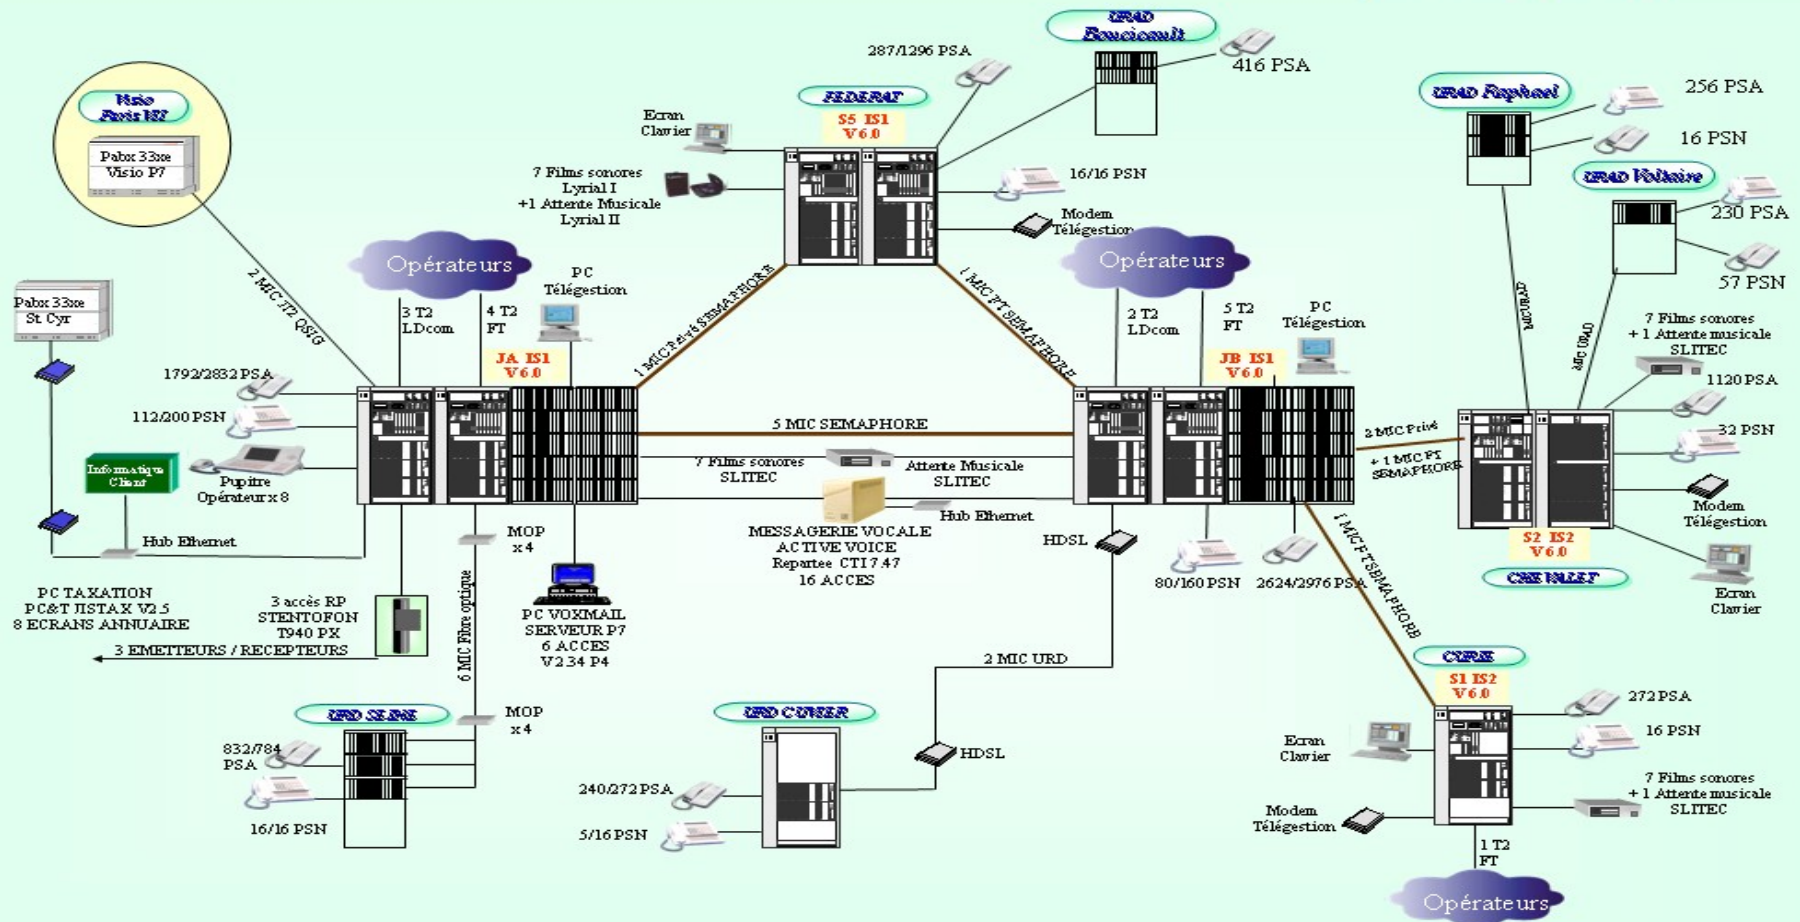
Visio Paris XII

Pabx 33xx
Visio P7

Pabx 33xx
St Cyr

2 MIC T2 QSIG

Opérateurs

3 T2
LDcom

4 T2
FT

PC
Télégestion

JA IS1
V6.0

1792/2832 PSA

112/200 PSN

Informatique Client

Pupitre
Opérateur x 8

Hub Ethernet

PC TAXATION
PC&T JISTAX V2.5
8 ECRANS ANNUAIRE

3 accès RP
STENTOFON
T940 PX

3 EMETTEURS / RECEPTEURS

MOP
x 4

6 MIC Fibre optique

PC VOXMAIL
SERVEUR P7
6 ACCES
V2.34 P4

MOP
x 4

URD SEINE

832/784
PSA

16/16 PSN

FEDERAT

S5 IS1
V6.0

287/1296 PSA

Ecran
Clavier

7 Films sonores
Lyrial I
+1 Attente Musicale
Lyrial II

16/16 PSN

Modem
Télégestion

URAD Boucicault

416 PSA

1 MIC Privé SEMAPHORE

1 MIC PT SEMAPHORE

5 MIC SEMAPHORE

7 Films sonores
SLITEC

Attente Musicale
SLITEC

MESSAGERIE VOCALE
ACTIVE VOICE
Repartee CTI 7.47
16 ACCES

Hub Ethernet

Opérateurs

2 T2
LDcom

5 T2
FT

PC
Télégestion

JB IS1
V6.0

HDSL

80/160 PSN

2624/2976 PSA

2 MIC URD

URD CUVIER

240/272 PSA

5/16 PSN

HDSL

URAD Raphael

256 PSA

16 PSN

URAD Voltaire

230 PSA

57 PSN

MIC URAD

MIC URAD

7 Films sonores
+ 1 Attente musicale
SLITEC

1120 PSA

32 PSN

2 MIC Privé
+ 1 MIC PT
SEMAPHORE

Modem
Télégestion

S2 IS2
V6.0

CHE VALLET

Ecran
Clavier

1 MIC PT SEMAPHORE

CURIE

S1 IS2
V6.0

272 PSA

16 PSN

Ecran
Clavier

7 Films sonores
+ 1 Attente musicale
SLITEC

Modem
Télégestion

1 T2
FT

Opérateurs